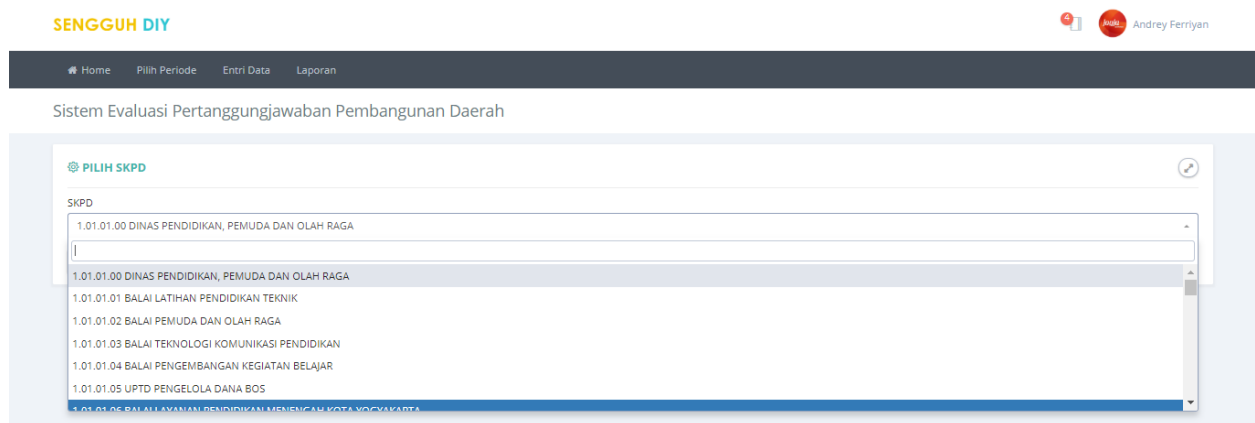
SENGGUH DIY

4

Andrey Ferriyan

Home Pilih Periode Entri Data Laporan

Sistem Evaluasi Pertanggungjawaban Pembangunan Daerah

PILIH SKPD

SKPD

1.01.01.00 DINAS PENDIDIKAN, PEMUDA DAN OLAH RAGA

1.01.01.00 DINAS PENDIDIKAN, PEMUDA DAN OLAH RAGA
1.01.01.01 BALAI LATIHAN PENDIDIKAN TEKNIK
1.01.01.02 BALAI PEMUDA DAN OLAH RAGA
1.01.01.03 BALAI TEKNOLOGI KOMUNIKASI PENDIDIKAN
1.01.01.04 BALAI PENGEMBANGAN KEGIATAN BELAJAR
1.01.01.05 UPTD PENGELOLA DANA BOS
1.01.01.06 BALAI LAYANAN PENDIDIKAN MENENGAH KOTA YOGYAKARTA